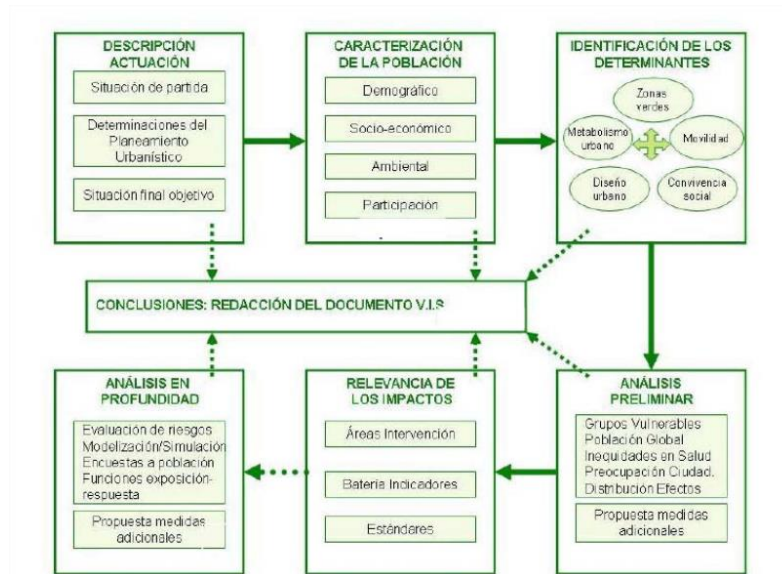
DESCRIPCIÓN ACTUACIÓN

Situación de partida

Determinaciones del Planeamiento Urbanístico

Situación final objetivo

CARACTERIZACIÓN DE LA POBLACIÓN

Demográfico

Socio-económico

Ambiental

Participación

IDENTIFICACIÓN DE LOS DETERMINANTES

Zonas verdes

Metabolismo urbano

Movilidad

Diseño urbano

Convivencia social

CONCLUSIONES: REDACCIÓN DEL DOCUMENTO V.I.S

ANÁLISIS EN PROFUNDIDAD

Evaluación de riesgos
Modelización/Simulación
Encuestas a población
Funciones exposición-respuesta

Propuesta medidas adicionales

RELEVANCIA DE LOS IMPACTOS

Áreas Intervención

Batería Indicadores

Estándares

ANÁLISIS PRELIMINAR

Grupos Vulnerables
Población Global
Inequidades en Salud
Preocupación Ciudad.
Distribución Efectos

Propuesta medidas adicionales